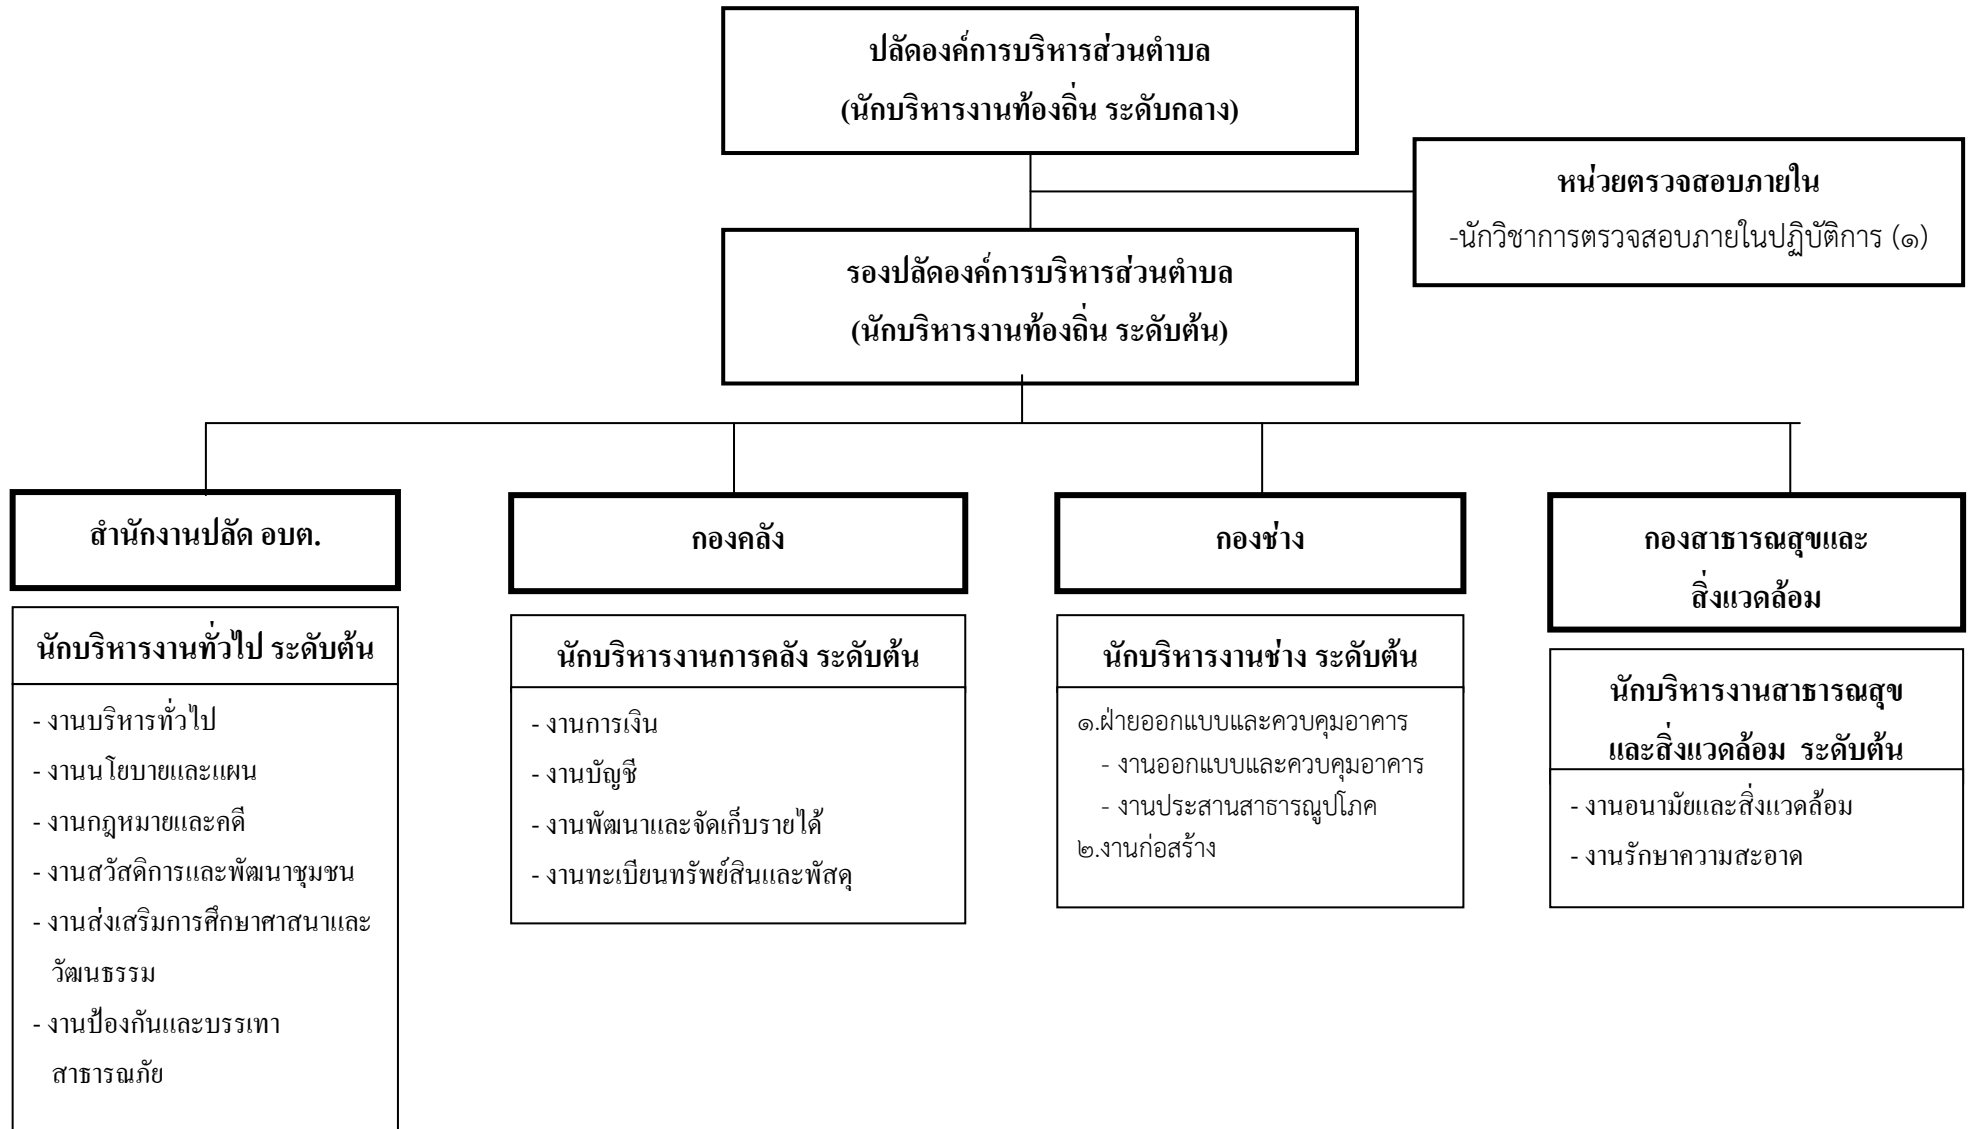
ปลัดองค์การบริหารส่วนตำบล
(นักบริหารงานท้องถิ่น ระดับกลาง)

หน่วยตรวจสอบภายใน
-นักวิชาการตรวจสอบภายในปฏิบัติการ (๑)

รองปลัดองค์การบริหารส่วนตำบล
(นักบริหารงานท้องถิ่น ระดับต้น)

สำนักงานปลัด อบต.

นักบริหารงานทั่วไป ระดับต้น

- งานบริหารทั่วไป
- งานนโยบายและแผน
- งานกฎหมายและคดี
- งานสวัสดิการและพัฒนาชุมชน
- งานส่งเสริมการศึกษาศาสนาและวัฒนธรรม
- งานป้องกันและบรรเทาสาธารณภัย

กองคลัง

นักบริหารงานการคลัง ระดับต้น

- งานการเงิน
- งานบัญชี
- งานพัฒนาและจัดเก็บรายได้
- งานทะเบียนทรัพย์สินและพัสดุ

กองช่าง

นักบริหารงานช่าง ระดับต้น

๑.ฝ่ายออกแบบและควบคุมอาคาร
- งานออกแบบและควบคุมอาคาร
- งานประสานสาธารณูปโภค
๒.งานก่อสร้าง

กองสาธารณสุขและสิ่งแวดล้อม

นักบริหารงานสาธารณสุขและสิ่งแวดล้อม ระดับต้น

- งานอนามัยและสิ่งแวดล้อม
- งานรักษาความสะอาด